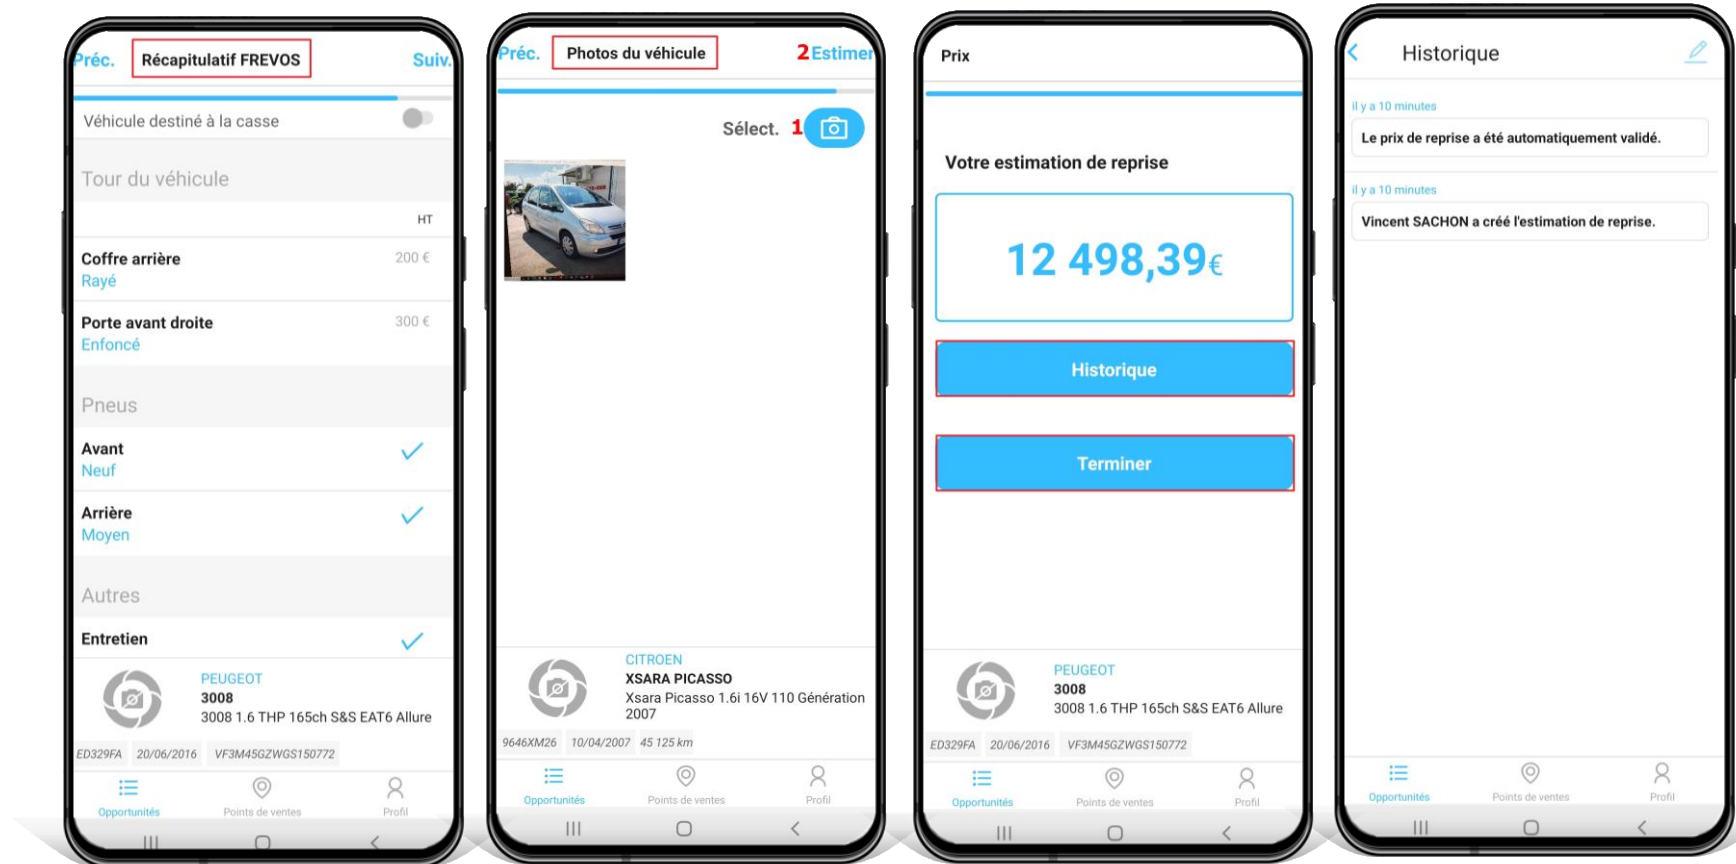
Préc. Récapitulatif FREVOS Suiv.

Véhicule destiné à la casse

Tour du véhicule

HT

Coffre arrière 200 €
Rayé

Porte avant droite 300 €
Enfoncé

Pneus

Avant
Neuf

Arrière
Moyen

Autres

Entretien

PEUGEOT
3008
3008 1.6 THP 165ch S&S EAT6 Allure

ED329FA 20/06/2016 VF3M45GZWGS150772

Opportunités Points de ventes Profil

Préc. Photos du véhicule 2 Estimer

Sélect. 1

CITROEN
XSARA PICASSO
Xsara Picasso 1.6i 16V 110 Génération 2007

9646XM26 10/04/2007 45 125 km

Opportunités Points de ventes Profil

Prix

Votre estimation de reprise

12 498,39€

Historique

Terminer

PEUGEOT
3008
3008 1.6 THP 165ch S&S EAT6 Allure

ED329FA 20/06/2016 VF3M45GZWGS150772

Opportunités Points de ventes Profil

Historique

il y a 10 minutes
Le prix de reprise a été automatiquement validé.

il y a 10 minutes
Vincent SACHON a créé l'estimation de reprise.

Opportunités Points de ventes Profil